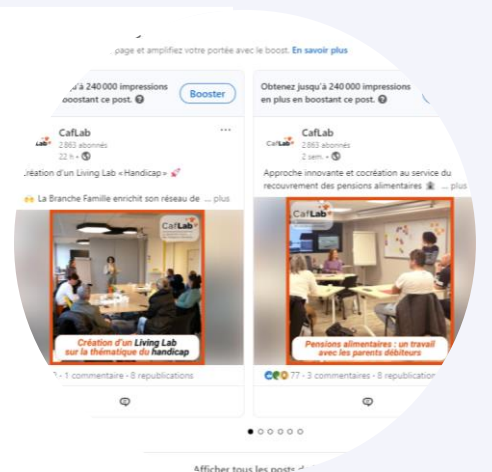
page et amplifiez votre portée avec le boost. En savoir plus

...qu'à 240 000 impressions ...boostant ce post.

Booster

CafLab
2 863 abonnés
22 h •

...Création d'un Living Lab « Handicap »

La Branche Famille enrichit son réseau de ... plus

CafLab

Création d'un Living Lab sur la thématique du handicap

...- 1 commentaire • 8 republications

Obtenez jusqu'à 240 000 impressions en plus en boostant ce post.

CafLab
2 863 abonnés
2 sem. •

Approche innovante et cocréation au service du recouvrement des pensions alimentaires ... plus

CafLab

Pensions alimentaires : un travail avec les parents débiteurs

77 • 3 commentaires • 8 republication...

Afficher tous les posts